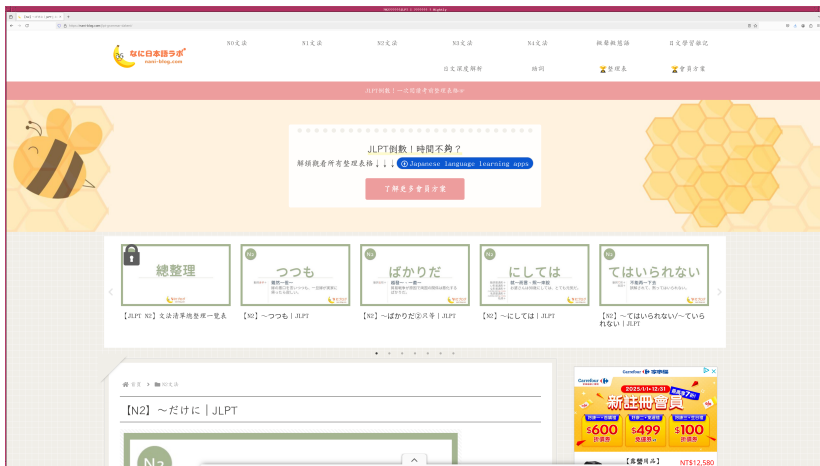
なに日本語ラボ
nani-blog.com

N5文法 N4文法 N3文法 N2文法 N1文法 模擬題題庫 日文學習筆記
日文深度解析 助詞 整理表 會員方案

JLPT倒數！一次把備考需要的整理表帶回家

JLPT倒數！時間不夠？
解鎖親看所有整理表格↓↓↓ Japanese language learning apps
了解更多會員方案

總整理
【JLPT N2】文法法筆總整理一覽表

N2 つつも
【N2】～つつも | JLPT

N2 ばかりだ
【N2】～ばかりだ①只等 | JLPT

N2 にしては
【N2】～にしては | JLPT

N2 てはいられない
【N2】～てはいられない/～ていられない | JLPT

首頁 > N2文法

【N2】～だけに | JLPT

新註冊會員
$600
$499
$100
【居家用品】
NT$12,580